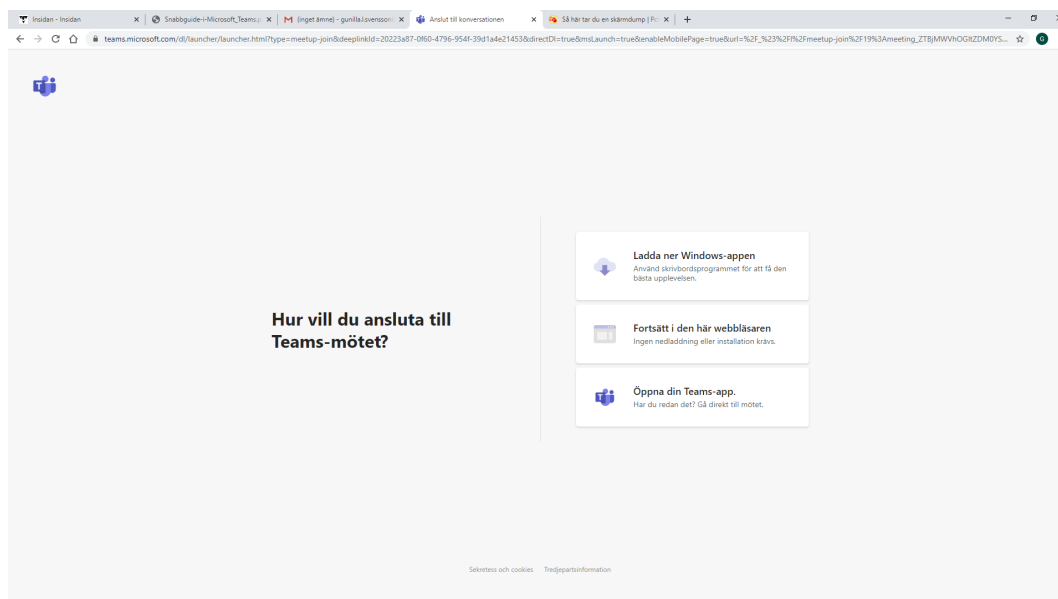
Insidan - Insidan
Snabbguide-i-Microsoft_Teams.p
(inget ämne) - gunilla.l.svensson
Anslut till konversationen
Så här tar du en skärmdump | Po
teams.microsoft.com/dl/launcher/launcher.html?type=meetup-join&deeplinkId=20223a87-0f60-4796-954f-39d1a4e21453&directDl=true&msLaunch=true&enableMobilePage=true&url=%2F_%23%2Fl%2Fmeetup-join%2F19%3Ameeting_ZTBjMWVhOGItZDM0YS...

Hur vill du ansluta till Teams-mötet?

Ladda ner Windows-appen
Använd skrivbordsprogrammet för att få den bästa upplevelsen.

Fortsätt i den här webbläsaren
Ingen nedladdning eller installation krävs.

Öppna din Teams-app.
Har du redan det? Gå direkt till mötet.

Sekretess och cookies Tredjepartsinformation